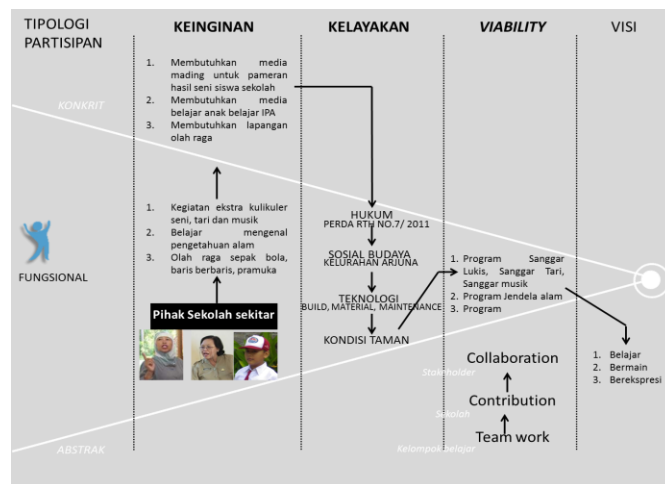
TIPOLOGI PARTISIPAN

KEINGINAN

KELAYAKAN

VIABILITY

VISI

KONKRIT

1. Membutuhkan media mading untuk pameran hasil seni siswa sekolah
2. Membutuhkan media belajar anak belajar IPA
3. Membutuhkan lapangan olah raga

1. Kegiatan ekstra kulikuler seni, tari dan musik
2. Belajar mengenal pengetahuan alam
3. Olah raga sepak bola, baris berbaris, pramuka

Pihak Sekolah sekitar

HUKUM
PERDA RTH NO.7/ 2011

SOSIAL BUDAYA
KELURAHAN ARJUNA

TEKNOLOGI
BUILD, MATERIAL, MAINTENANCE

KONDISI TAMAN

1. Program Sanggar Lukis, Sanggar Tari, Sanggar musik
2. Program Jendela alam
3. Program

FUNGSIONAL

Collaboration

Stakeholder

Contribution

Sekolah

Team work

Kelompok belajar

1. Belajar
2. Bermain
3. Berekspresi

ABSTRAK